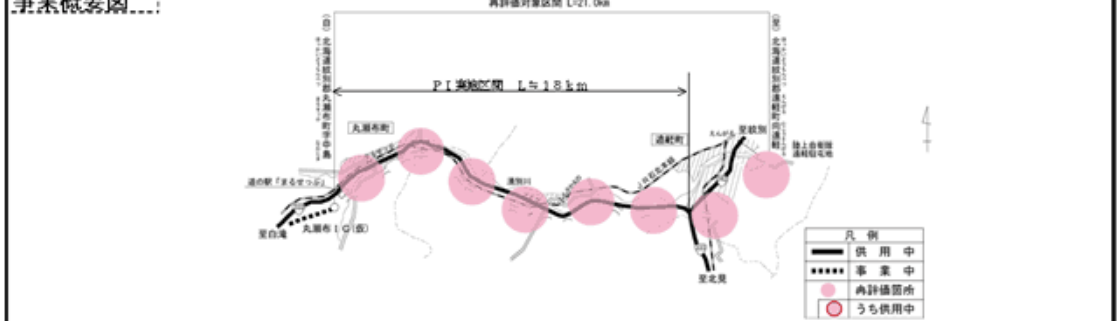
事業概要図

再評価対象区間 L=21.0km

(自) 北海道紋別郡丸瀬布町字中島

(至) 北海道紋別郡遠軽町向遠軽

PI実施区間 L≒18km

丸瀬布町

遠軽町

道の駅「まるせっぷ」

丸瀬布IC(仮)

至白滝

湧別川

遠軽IC

至紋別

陸上自衛隊遠軽駐屯地

至北見

| 凡例 | |
|---|---|
| | 供用中 |
| | 事業中 |
| | 再評価箇所 |
| | うち供用中 |